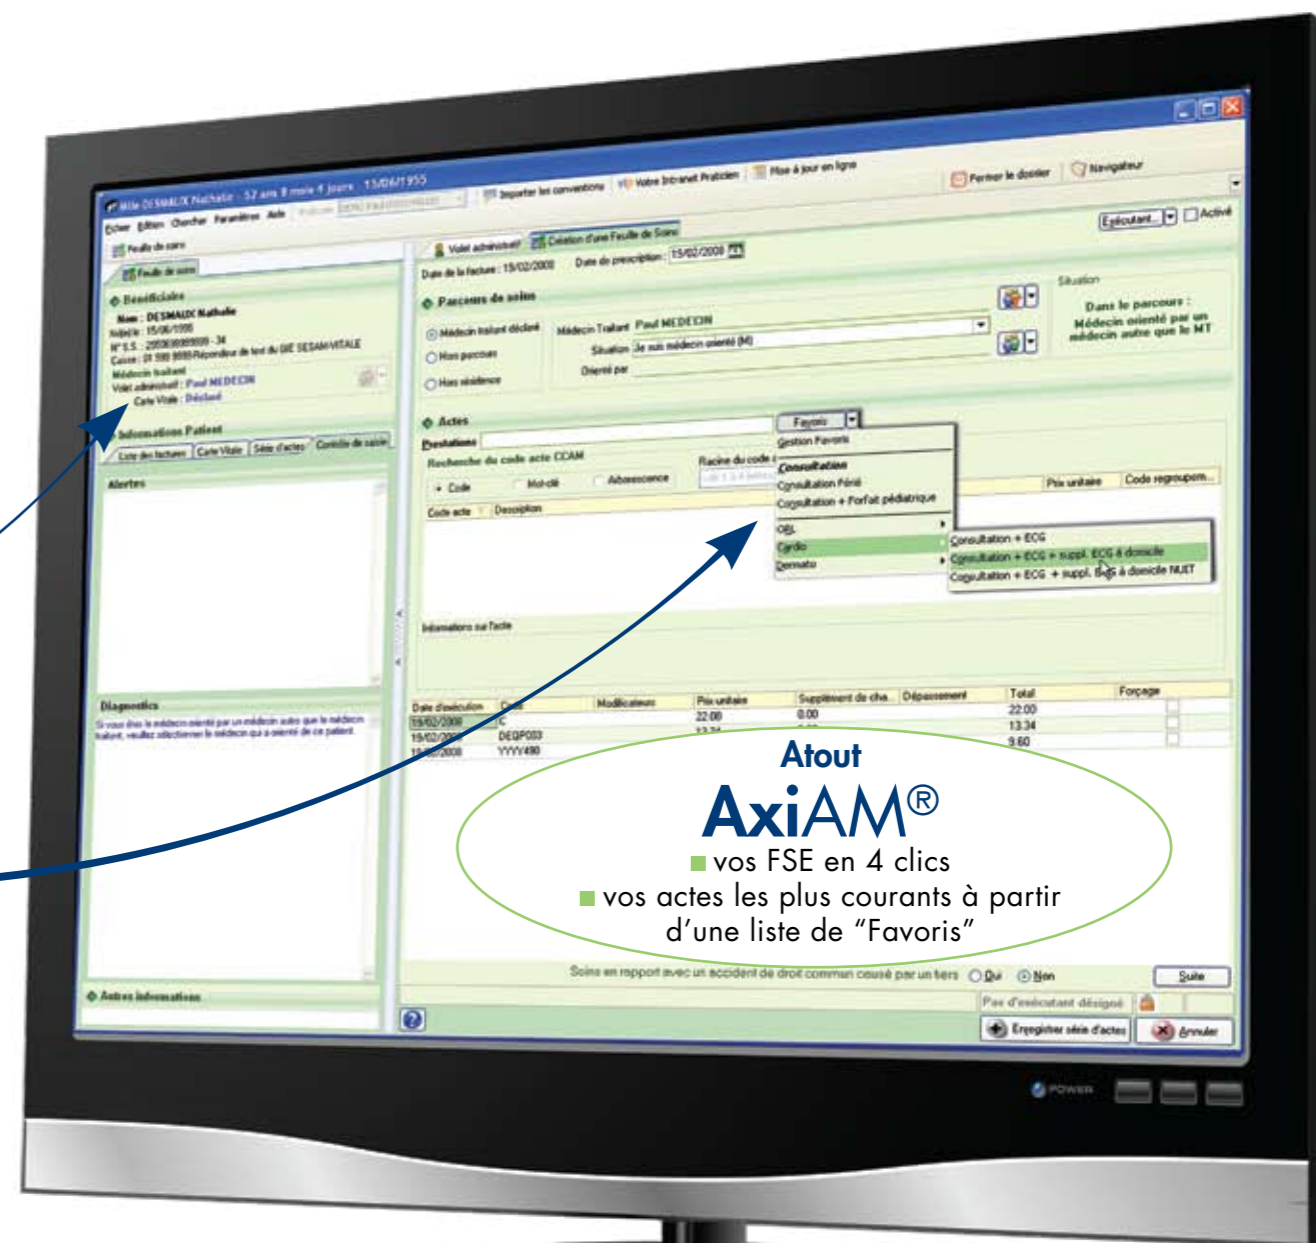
Mlle DESMAUX Nathalie - 52 ans 8 mois 4 jours - 15/06/1955

Fichier Edition Chercher Paramètres Aide

Importer les conventions | Votre Intranet Praticien | Mise à jour en ligne | Fermer le dossier | Navigateur

Feuille de soins

Feuille de soins

Bénéficiaire
Nom : DESMAUX Nathalie
Né(e) le : 15/06/1955
N° S.S. : 2550699999999 - 34
Caisse : 01 999 9999 Répondeur de test du GIE SESAM-VITALE
Médecin traitant
Volet administratif : Paul MEDECIN
Carte Vitale : Déclaré

Informations Patient
Liste des factures | Carte Vitale | Série d'actes | Contrôle de saisie

Alertes

Diagnostics
Si vous êtes le médecin orienté par un médecin autre que le médecin traitant, veuillez sélectionner le médecin qui a orienté de ce patient.

Autres informations

Volet administratif | Création d'une Feuille de Soins

Exécutant | Activé

Date de la facture : 15/02/2008   Date de prescription : 15/02/2008

Parcours de soins
Médecin traitant déclaré
Hors parcours
Hors résidence
Médecin Traitant Paul MEDECIN
Situation Je suis médecin orienté (M)
Orienté par

Situation
Dans le parcours : Médecin orienté par un médecin autre que le MT

Actes
Prestations
Favoris
Gestion Favoris
Recherche du code acte CCAM
Racine du code
Code  Mot-clé  Arborescence
Consultation
Consultation Férié
Consultation + Forfait pédiatrique
Code acte  Description
ORL
Cardio
Dermato
Consultation + ECG
Consultation + ECG + suppl. ECG à domicile
Consultation + ECG + suppl. ECG à domicile NUIT
Prix unitaire  Code regroupem.

Informations sur l'acte

| Date d'exécution | Code | Modificateurs | Prix unitaire | Supplément de cha... | Dépassement | Total | Forçage |
|---|---|---|---|---|---|---|---|
| 15/02/2008 | C | | 22.00 | 0.00 | | 22.00 | |
| 15/02/2008 | DEQP003 | | | | | 13.34 | |
| 15/02/2008 | YYYY490 | | | | | 9.60 | |

Atout
AxiAM®
vos FSE en 4 clics
vos actes les plus courants à partir d'une liste de “Favoris”

Soins en rapport avec un accident de droit commun causé par un tiers  Oui  Non  Suite

Pas d'exécutant désigné

Enregistrer série d'actes  Annuler

POWER